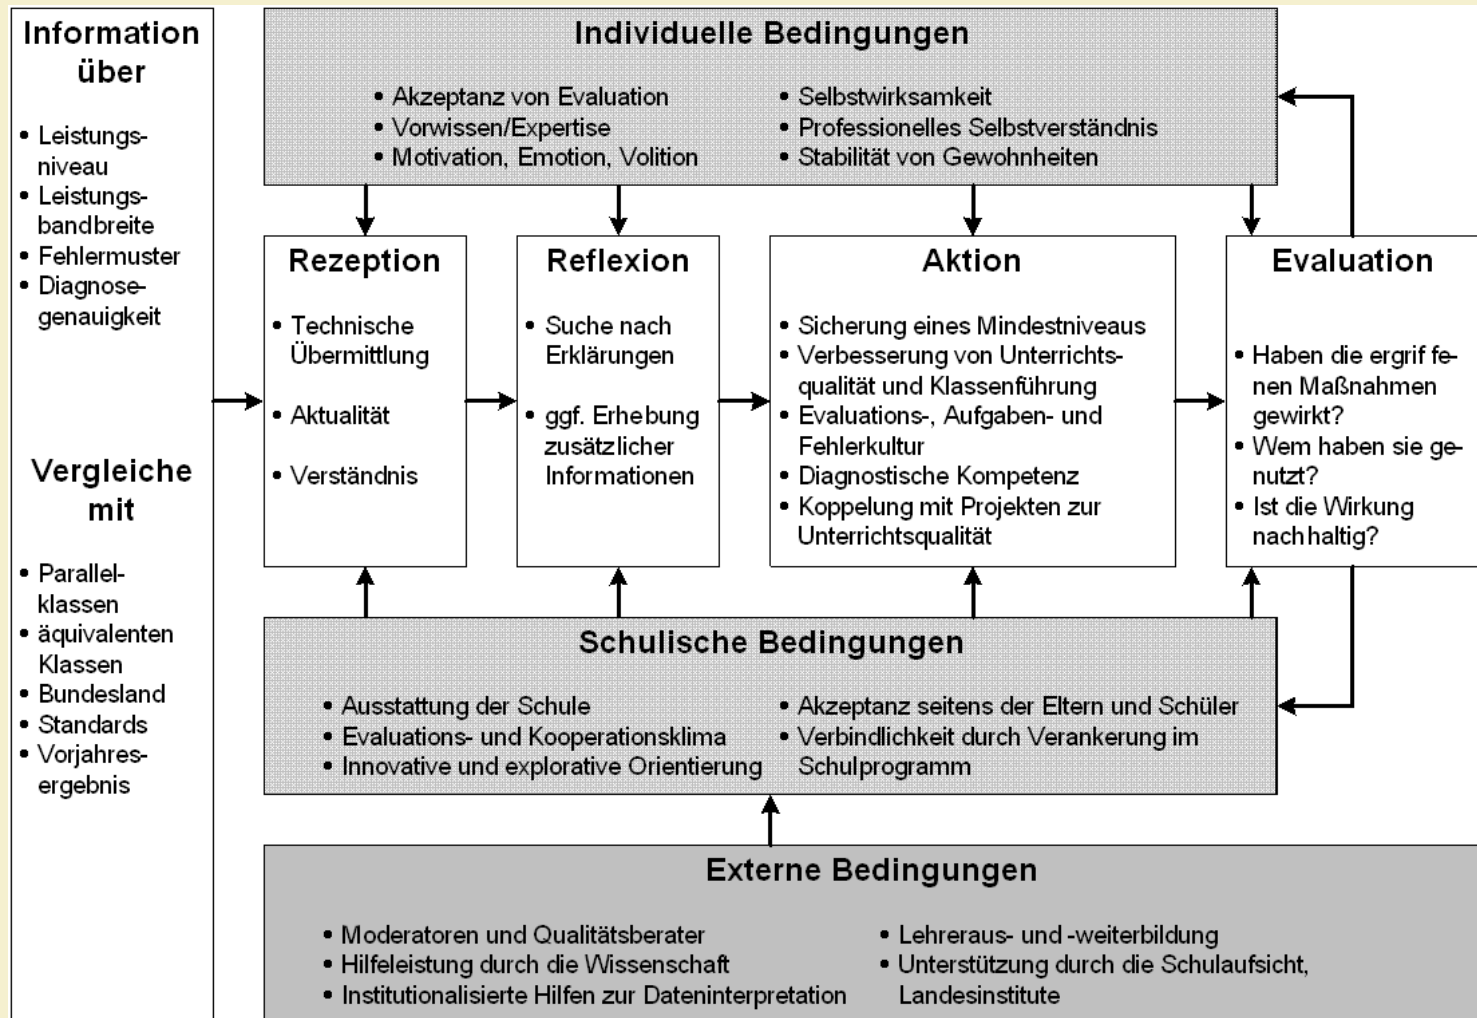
Information über

• Leistungsniveau
• Leistungsbandbreite
• Fehlermuster
• Diagnosegenauigkeit

Vergleiche mit

• Parallelklassen
• äquivalenten Klassen
• Bundesland
• Standards
• Vorjahresergebnis

Individuelle Bedingungen

• Akzeptanz von Evaluation
• Vorwissen/Expertise
• Motivation, Emotion, Volition

• Selbstwirksamkeit
• Professionelles Selbstverständnis
• Stabilität von Gewohnheiten

Rezeption

• Technische Übermittlung
• Aktualität
• Verständnis

Reflexion

• Suche nach Erklärungen
• ggf. Erhebung zusätzlicher Informationen

Aktion

• Sicherung eines Mindestniveaus
• Verbesserung von Unterrichtsqualität und Klassenführung
• Evaluations-, Aufgaben- und Fehlerkultur
• Diagnostische Kompetenz
• Koppelung mit Projekten zur Unterrichtsqualität

Evaluation

• Haben die ergrif fenen Maßnahmen gewirkt?
• Wem haben sie genutzt?
• Ist die Wirkung nachhaltig?

Schulische Bedingungen

• Ausstattung der Schule
• Evaluations- und Kooperationsklima
• Innovative und explorative Orientierung

• Akzeptanz seitens der Eltern und Schüler
• Verbindlichkeit durch Verankerung im Schulprogramm

Externe Bedingungen

• Moderatoren und Qualitätsberater
• Hilfeleistung durch die Wissenschaft
• Institutionalisierte Hilfen zur Dateninterpretation

• Lehreraus- und -weiterbildung
• Unterstützung durch die Schulaufsicht, Landesinstitute